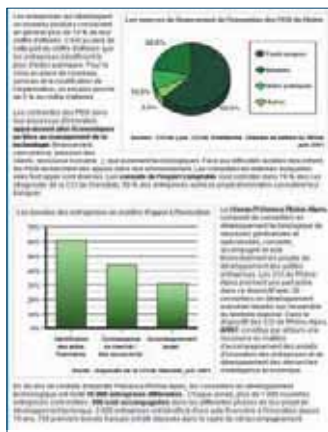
Les entreprises se développent en investissant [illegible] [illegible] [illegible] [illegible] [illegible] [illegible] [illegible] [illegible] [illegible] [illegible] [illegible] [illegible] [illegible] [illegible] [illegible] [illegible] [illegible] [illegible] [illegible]

Les sources de financement de l'innovation des PME de Rhône

68,5%

Fonds propres

Banques

Aides publiques

Autres

16,5%

Sources : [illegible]

Les conseillers des PME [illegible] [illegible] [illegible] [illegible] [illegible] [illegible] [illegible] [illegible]

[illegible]

Les besoins des entreprises en matière d'appui à l'innovation

Identification des aides financières

Connaissance du marché des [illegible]

Accompagnement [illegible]

Source : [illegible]

Le Réseau Présence Rhône-Alpes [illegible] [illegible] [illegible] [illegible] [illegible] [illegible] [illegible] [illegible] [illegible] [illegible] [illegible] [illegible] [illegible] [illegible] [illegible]

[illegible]